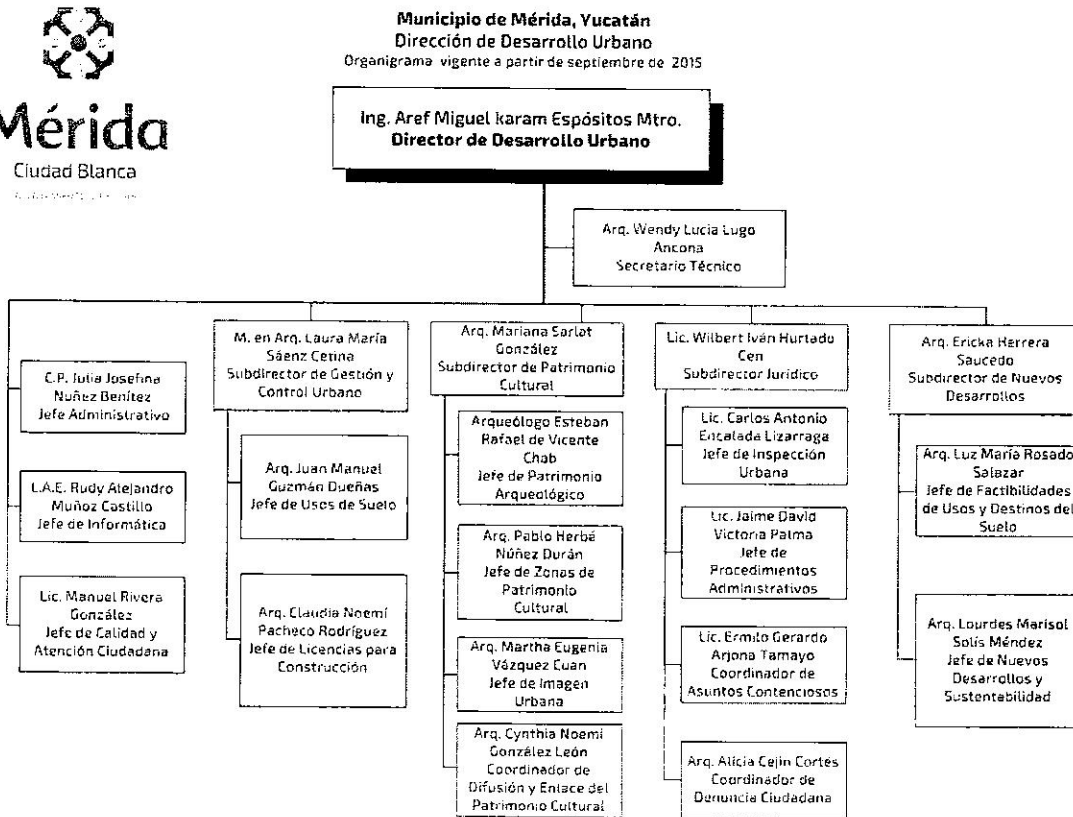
Mérida
Ciudad Blanca
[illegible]

Municipio de Mérida, Yucatán
Dirección de Desarrollo Urbano
Organigrama vigente a partir de septiembre de 2015

Ing. Aref Miguel karam Espósitos Mtro.
Director de Desarrollo Urbano

Arq. Wendy Lucia Lugo Ancona
Secretario Técnico

C.P. Julia Josefina Nuñez Benítez
Jefe Administrativo

L.A.E. Rudy Alejandro Muñoz Castillo
Jefe de Informática

Lic. Manuel Rivera González
Jefe de Calidad y Atención Ciudadana

M. en Arq. Laura María Sáenz Cetina
Subdirector de Gestión y Control Urbano

Arq. Juan Manuel Guzmán Dueñas
Jefe de Usos de Suelo

Arq. Claudia Noemí Pacheco Rodríguez
Jefe de Licencias para Construcción

Arq. Mariana Sarlat González
Subdirector de Patrimonio Cultural

Arqueólogo Esteban Rafael de Vicente Chab
Jefe de Patrimonio Arqueológico

Arq. Pablo Herbé Núñez Durán
Jefe de Zonas de Patrimonio Cultural

Arq. Martha Eugenia Vázquez Cuan
Jefe de Imagen Urbana

Arq. Cynthia Noemí González León
Coordinador de Difusión y Enlace del Patrimonio Cultural

Lic. Wilbert Iván Hurtado Cen
Subdirector Jurídico

Lic. Carlos Antonio Encalada Lizarraga
Jefe de Inspección Urbana

Lic. Jaime David Victoria Palma
Jefe de Procedimientos Administrativos

Lic. Ermilo Gerardo Arjona Tamayo
Coordinador de Asuntos Contenciosos

Arq. Alicia Cejin Cortés
Coordinador de Denuncia Ciudadana

Arq. Ericka Herrera Saucedo
Subdirector de Nuevos Desarrollos

Arq. Luz María Rosado Salazar
Jefe de Factibilidades de Usos y Destinos del Suelo

Arq. Lourdes Marisol Solís Méndez
Jefe de Nuevos Desarrollos y Sustentabilidad